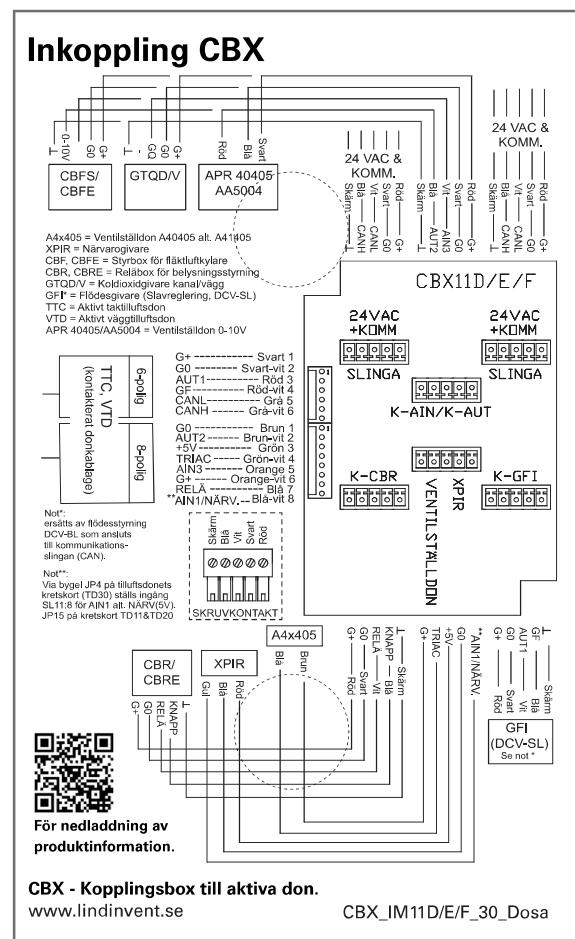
Inkoppling CBX

⊥ 0-10V G0 G+
CBFS/ CBFE

⊥ GQ G0 G+
GTQD/V

Röd Blå Svart
APR 40405 AA5004

24 VAC & KOMM.
Skärm Blå Vit Svart Röd
⊥ CANH CANL G0 G+

Skärm Blå Vit Svart Röd
⊥ AUT2 AIN3 G0 G+

24 VAC & KOMM.
Skärm Blå Vit Svart Röd
⊥ CANH CANL G0 G+

A4x405 = Ventilställdon A40405 alt. A41405
XPIR = Närvarogivare
CBF, CBFE = Styrbox för fläktluftkylare
CBR, CBRE = Reläbox för belysningsstyrning
GTQD/V = Koldioxidgivare kanal/vägg
GFI* = Flödesgivare (Slavreglering, DCV-SL)
TTC = Aktivt taktilluftsdon
VTD = Aktivt väggtilluftsdon
APR 40405/AA5004 = Ventilställdon 0-10V

CBX11D/E/F

24VAC +KOMM
SLINGA

24VAC +KOMM
SLINGA

K-AIN/K-AUT

TTC, VTD (kontakterat donkablage)
6-polig
8-polig

G+ ------------ Svart 1
G0 --------- Svart-vit 2
AUT1------------- Röd 3
GF-------------- Röd-vit 4
CANL---------------- Grå 5
CANH ------- Grå-vit 6

G0 ------------ Brun 1
AUT2 -------- Brun-vit 2
+5V ------------- Grön 3
TRIAC ------- Grön-vit 4
AIN3 ---------- Orange 5
G+ ------- Orange-vit 6
RELÄ -------------- Blå 7
**AIN1/NÄRV.-- Blå-vit 8

K-CBR
XPIR
VENTILSTÄLLDON
K-GFI

Not*:
ersätts av flödesstyrning DCV-BL som ansluts till kommunikationsslingan (CAN).

Skärm Blå Vit Svart Röd
SKRUVKONTAKT

Not**:
Via bygel JP4 på tilluftsdonets kretskort (TD30) ställs ingång SL11:8 för AIN1 alt. NÄRV(5V). JP15 på kretskort TD11&TD20

A4x405
Blå Brun

CBR/ CBRE
G+ G0 RELÄ KNAPP ⊥

XPIR
Gul Blå Röd

G+ G0 RELÄ KNAPP ⊥
Röd Svart Vit Blå Skärm

G+ TRIAC +5V G0 **AIN1/NÄRV.

G+ G0 AUT1 GF ⊥
Röd Svart Vit Blå Skärm

GFI (DCV-SL)
Se not *

För nedladdning av produktinformation.

CBX - Kopplingsbox till aktiva don.
www.lindinvent.se
CBX_IM11D/E/F_30_Dosa